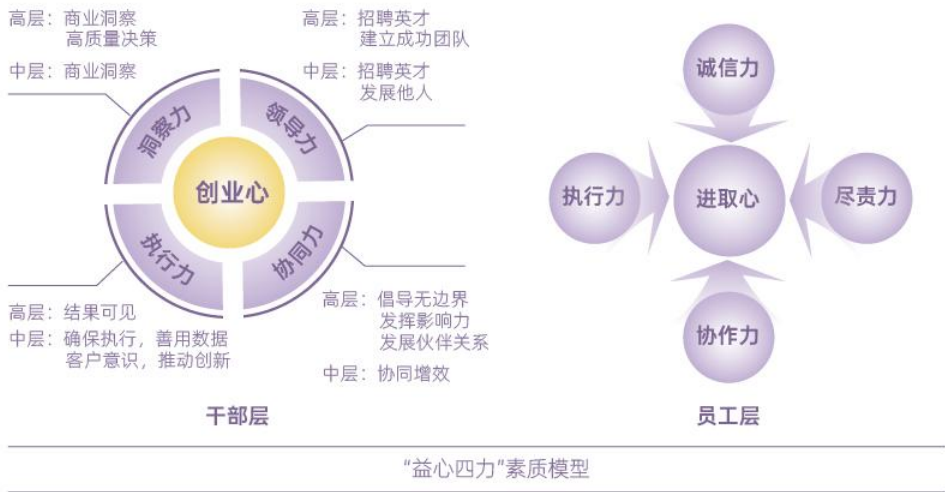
高层：商业洞察
高质量决策

中层：商业洞察

高层：招聘英才
建立成功团队

中层：招聘英才
发展他人

洞察力

领导力

创业心

执行力

协同力

高层：结果可见

中层：确保执行，善用数据
客户意识，推动创新

高层：倡导无边界
发挥影响力
发展伙伴关系

中层：协同增效

干部层

诚信力

执行力

进取心

尽责力

协作力

员工层

“益心四力”素质模型